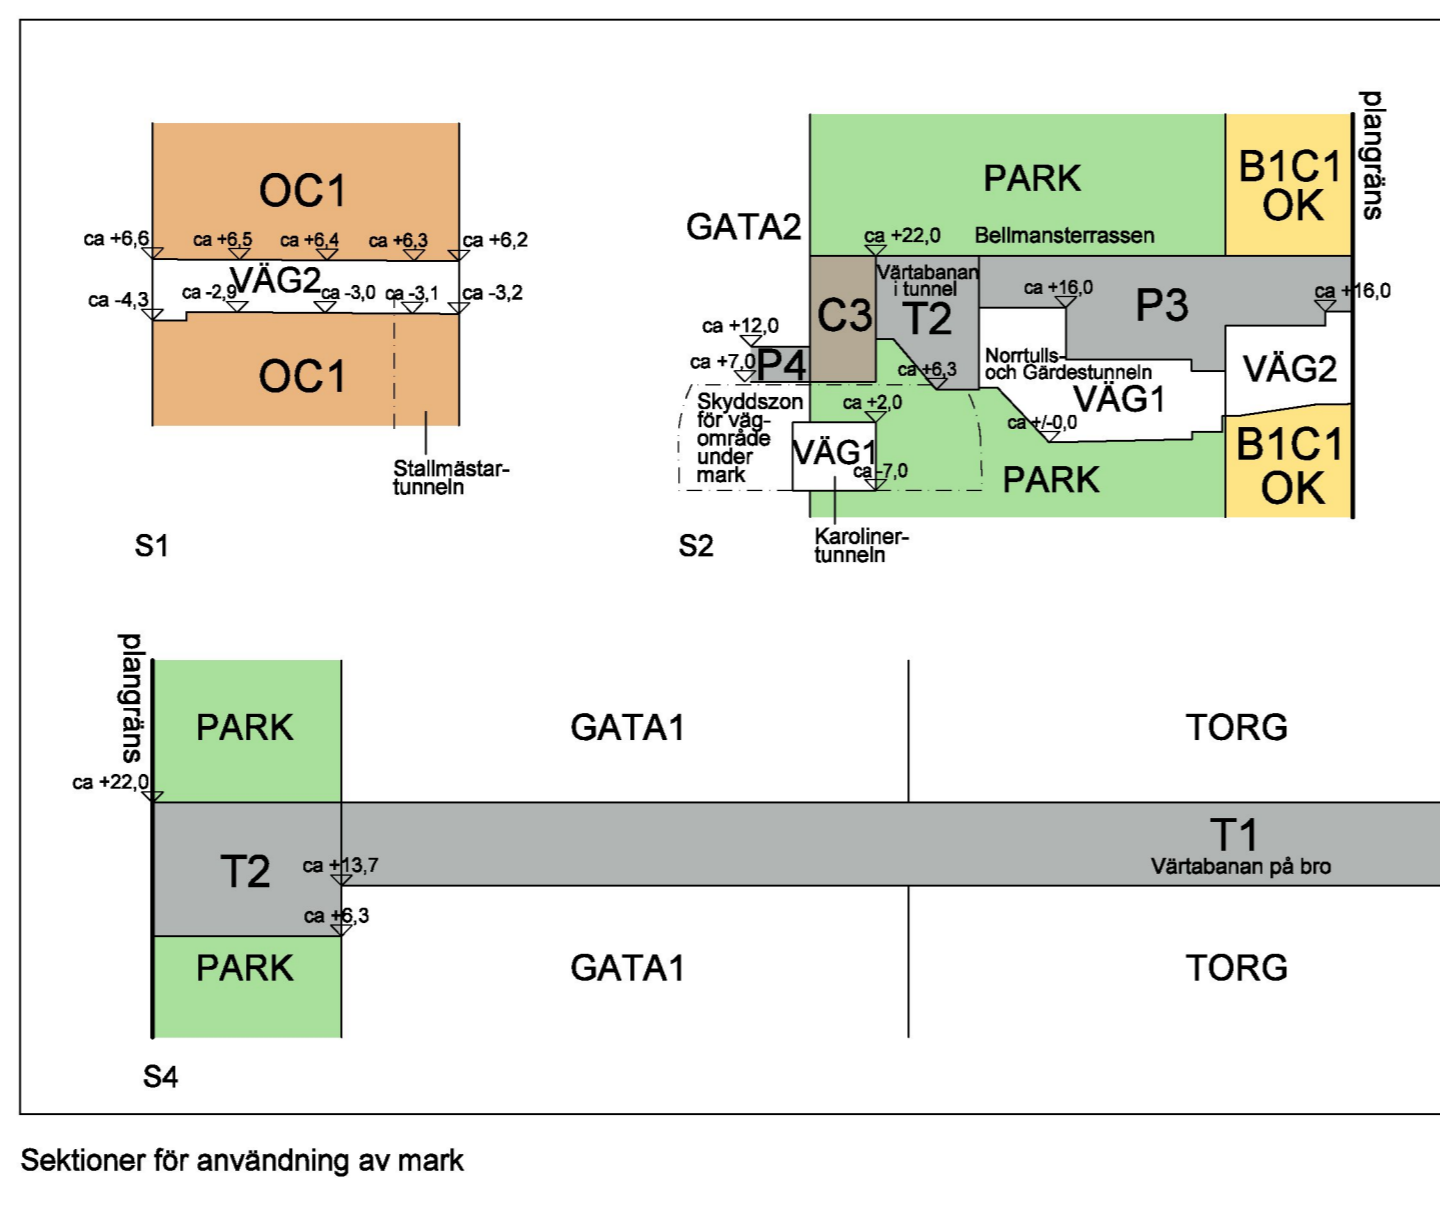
OC1
ca +6,6 ca +6,5 ca +6,4 ca +6,3 ca +6,2
VÄG2
ca -4,3 ca -2,9 ca -3,0 ca -3,1 ca -3,2
OC1
Stallmästartunneln
S1

PARK
B1C1
OK
plangräns
GATA2
ca +22,0 Bellmansterrassen
Värtabanan i tunnel
C3
T2
ca +16,0
P3
ca +16,0
ca +12,0
ca +7,0
P4
ca +6,3
Norrtulls- och Gärdestunneln
VÄG2
VÄG1
Skyddszon för vägområde under mark
ca +2,0
ca +/-0,0
VÄG1
ca -7,0
PARK
B1C1
OK
Karolinertunneln
S2

plangräns
PARK
GATA1
TORG
ca +22,0
T2
ca +13,7
T1
Värtabanan på bro
ca +6,3
PARK
GATA1
TORG
S4

Sektioner för användning av mark